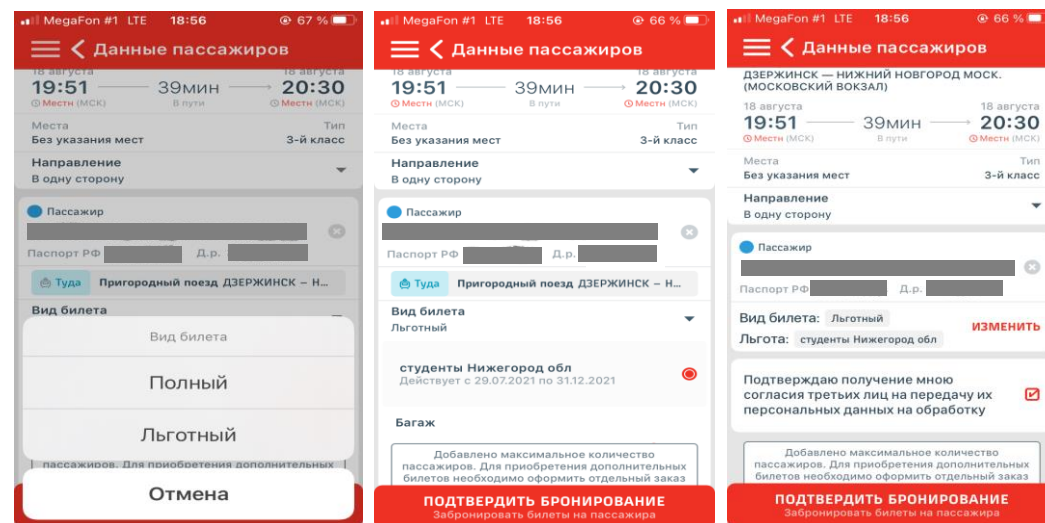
MegaFon #1 LTE 18:56 67 %

Данные пассажиров

18 августа 19:51 Местн (МСК) 39мин В пути 18 августа 20:30 Местн (МСК)

Места
Без указания мест

Тип
3-й класс

Направление
В одну сторону

Пассажир

Паспорт РФ Д.р.

Туда Пригородный поезд ДЗЕРЖИНСК – Н...

Вид билета

Вид билета

Полный

Льготный

пассажиров. Для приобретения дополнительных

Отмена

MegaFon #1 LTE 18:56 66 %

Данные пассажиров

18 августа 19:51 Местн (МСК) 39мин В пути 18 августа 20:30 Местн (МСК)

Места
Без указания мест

Тип
3-й класс

Направление
В одну сторону

Пассажир

Паспорт РФ Д.р.

Туда Пригородный поезд ДЗЕРЖИНСК – Н...

Вид билета
Льготный

студенты Нижегород обл
Действует с 29.07.2021 по 31.12.2021

Багаж

Добавлено максимальное количество пассажиров. Для приобретения дополнительных билетов необходимо оформить отдельный заказ

ПОДТВЕРДИТЬ БРОНИРОВАНИЕ
Забронировать билеты на пассажира

MegaFon #1 LTE 18:56 66 %

Данные пассажиров

ДЗЕРЖИНСК — НИЖНИЙ НОВГОРОД МОСК. (МОСКОВСКИЙ ВОКЗАЛ)

18 августа 19:51 Местн (МСК) 39мин В пути 18 августа 20:30 Местн (МСК)

Места
Без указания мест

Тип
3-й класс

Направление
В одну сторону

Пассажир

Паспорт РФ Д.р.

Вид билета: Льготный
Льгота: студенты Нижегород обл

ИЗМЕНИТЬ

Подтверждаю получение мною согласия третьих лиц на передачу их персональных данных на обработку

Добавлено максимальное количество пассажиров. Для приобретения дополнительных билетов необходимо оформить отдельный заказ

ПОДТВЕРДИТЬ БРОНИРОВАНИЕ
Забронировать билеты на пассажира